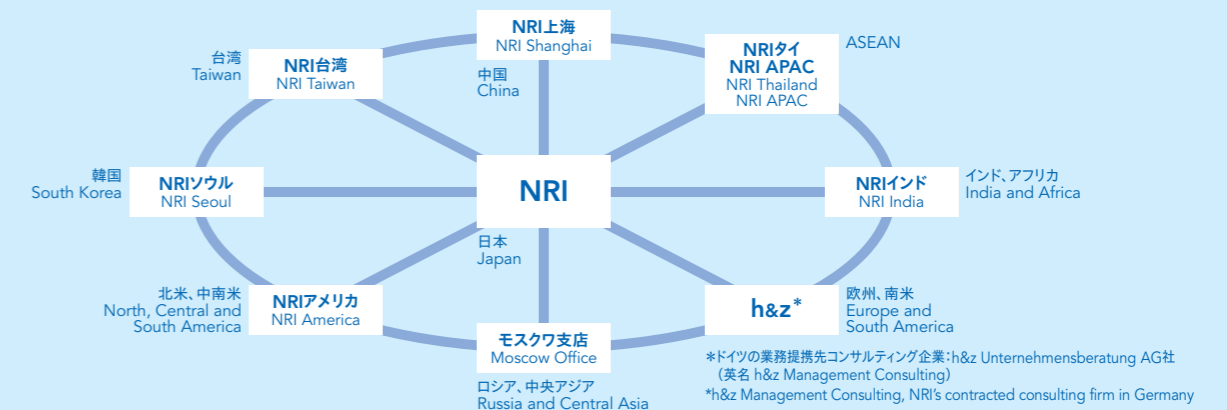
NRI上海
NRI Shanghai

中国
China

台湾
Taiwan

NRI台湾
NRI Taiwan

NRIタイ
NRI APAC
NRI Thailand
NRI APAC

ASEAN

韓国
South Korea

NRIソウル
NRI Seoul

NRI

NRIインド
NRI India

インド、アフリカ
India and Africa

日本
Japan

北米、中南米
North, Central and South America

NRIアメリカ
NRI America

h&z*

欧州、南米
Europe and South America

モスクワ支店
Moscow Office

ロシア、中央アジア
Russia and Central Asia

*ドイツの業務提携先コンサルティング企業:h&z Unternehmensberatung AG社 (英名 h&z Management Consulting)
*h&z Management Consulting, NRI's contracted consulting firm in Germany